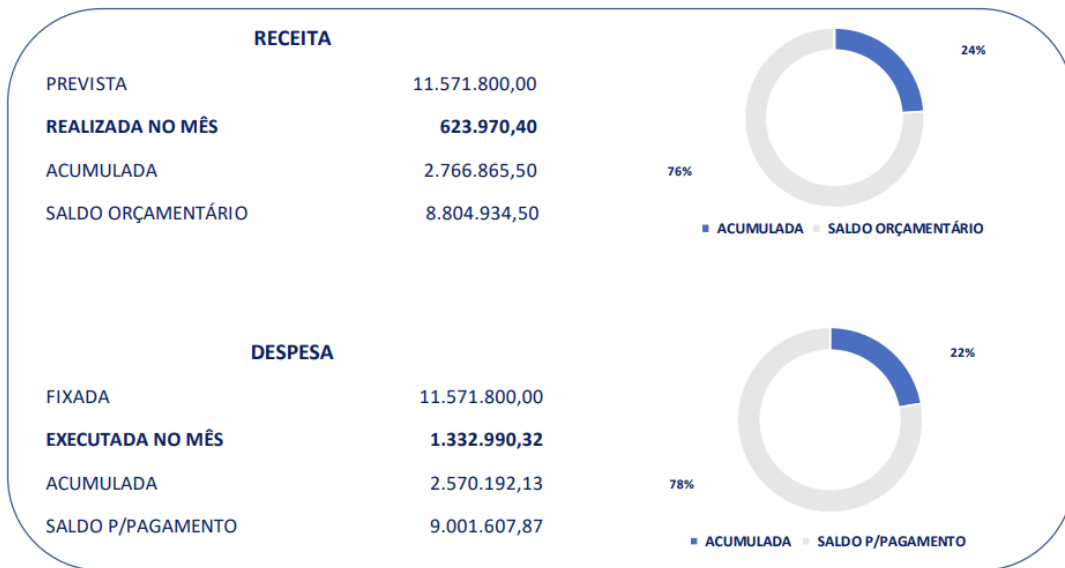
RECEITA

| | |
|---|---|
| PREVISTA | 11.571.800,00 |
| **REALIZADA NO MÊS** | **623.970,40** |
| ACUMULADA | 2.766.865,50 |
| SALDO ORÇAMENTÁRIO | 8.804.934,50 |

24%

76%

ACUMULADA SALDO ORÇAMENTÁRIO

DESPESA

| | |
|---|---|
| FIXADA | 11.571.800,00 |
| **EXECUTADA NO MÊS** | **1.332.990,32** |
| ACUMULADA | 2.570.192,13 |
| SALDO P/PAGAMENTO | 9.001.607,87 |

22%

78%

ACUMULADA SALDO P/PAGAMENTO